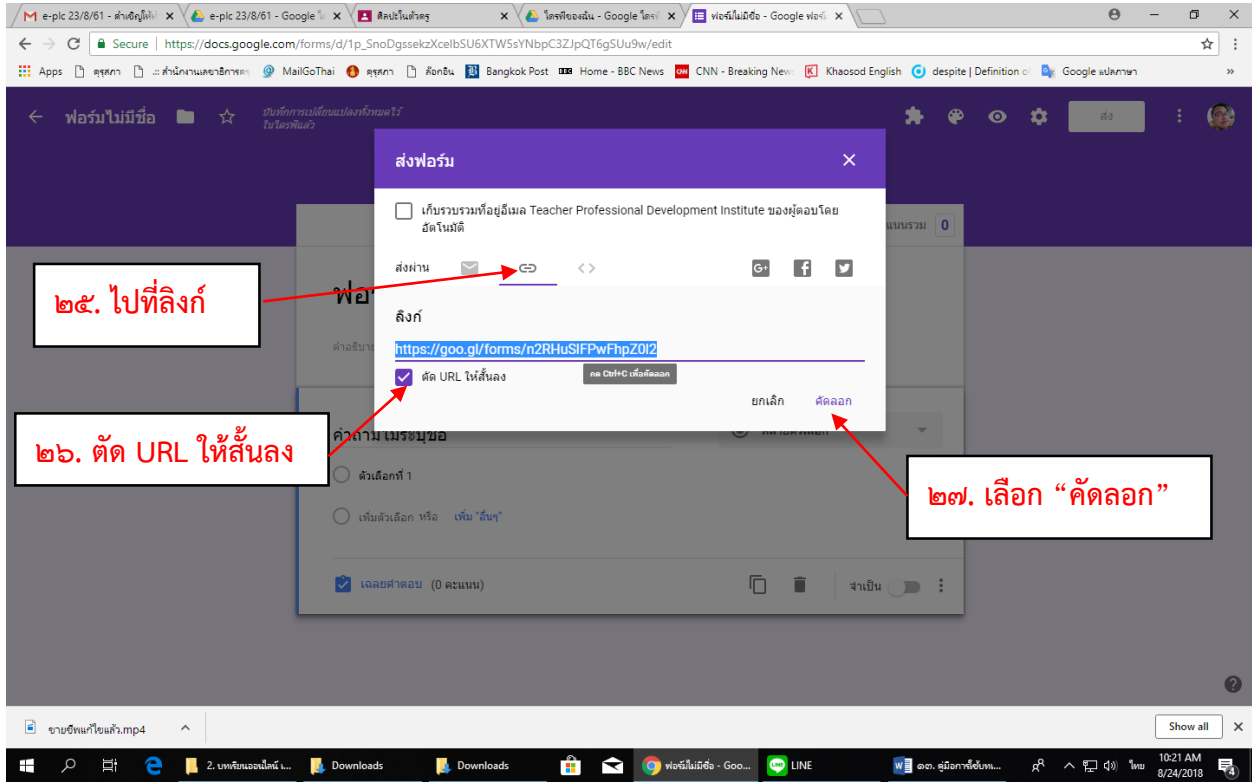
e-plc 23/8/61 - คำเชิญให้แ ×
e-plc 23/8/61 - Google ไ ×
ศิลปะในตัวครู ×
ไดรฟ์ของฉัน - Google ไดรฟ์ ×
ฟอร์มไม่มีชื่อ - Google ฟอร์ ×

Secure | https://docs.google.com/forms/d/1p_SnoDgssekzXcelbSU6XTW5sYNbpC3ZJpQT6gSUu9w/edit

Apps คุรุสภา :: สำนักงานเลขาธิการค MailGoThai คุรุสภา ค้อกอิน Bangkok Post Home - BBC News CNN - Breaking New Khaosod English despite | Definition o Google แปลภาษา

ฟอร์มไม่มีชื่อ บันทึกการเปลี่ยนแปลงทั้งหมดแล้วในไดรฟ์แล้ว ส่ง

ส่งฟอร์ม ×

เก็บรวบรวมที่อยู่อีเมล Teacher Professional Development Institute ของผู้ตอบโดยอัตโนมัติ

ส่งผ่าน

ลิงก์

https://goo.gl/forms/n2RHuSIFPwFhpZ0I2

ตัด URL ให้สั้นลง

กด Ctrl+C เพื่อคัดลอก

ยกเลิก คัดลอก

๒๕. ไปที่ลิงก์

๒๖. ตัด URL ให้สั้นลง

๒๗. เลือก “คัดลอก”

ฟอ
คำอธิบาย
คะแนนรวม 0
คำถามไม่ระบุชื่อ
ตัวเลือกที่ 1
เพิ่มตัวเลือก หรือ เพิ่ม "อื่นๆ"
เฉลยคำตอบ (0 คะแนน)
จำเป็น

ขายปีพแก้ไขแล้ว.mp4
Show all ×

2. บทเรียนออนไลน์ เ...
Downloads
Downloads
ฟอร์มไม่มีชื่อ - Goo...
LINE
๑๓. คู่มือการจัดทำแ...
ไทย
10:21 AM
8/24/2018